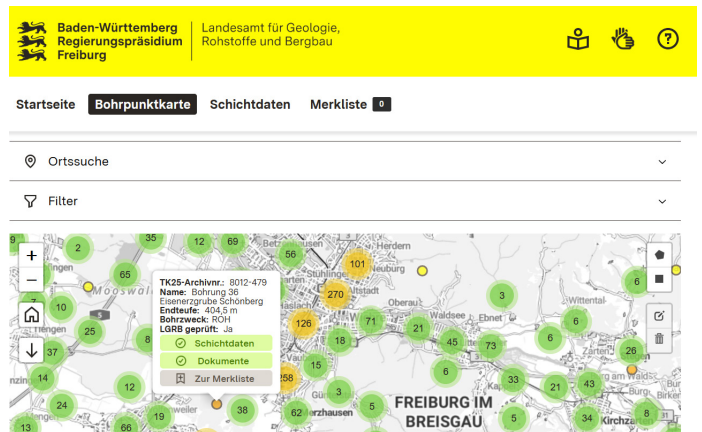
Baden-Württemberg
Regierungspräsidium
Freiburg

Landesamt für Geologie,
Rohstoffe und Bergbau

Startseite Bohrpunktkarte Schichtdaten Merkliste 0

Ortssuche

Filter

+
−

TK25-Archivnr.: 8012-479
Name: Bohrung 36
Eisenerzgrube Schönberg
Endteufe: 404,5 m
Bohrzweck: ROH
LGRB geprüft: Ja

Schichtdaten
Dokumente
Zur Merkliste

9 2 35 12 69 56 101 65 270 3 6 10 25 126 71 21 6 37 8 18 45 73 6 26 14 12 258 15 6 33 21 43 24 19 38 3 62 5 5 34 8 13 66 7

Mooswald
Herdern
Stühlinger
Neuburg
Oberau
Waldsee
Ebnet
Zarten
Kirchza
FREIBURG IM BREISGAU